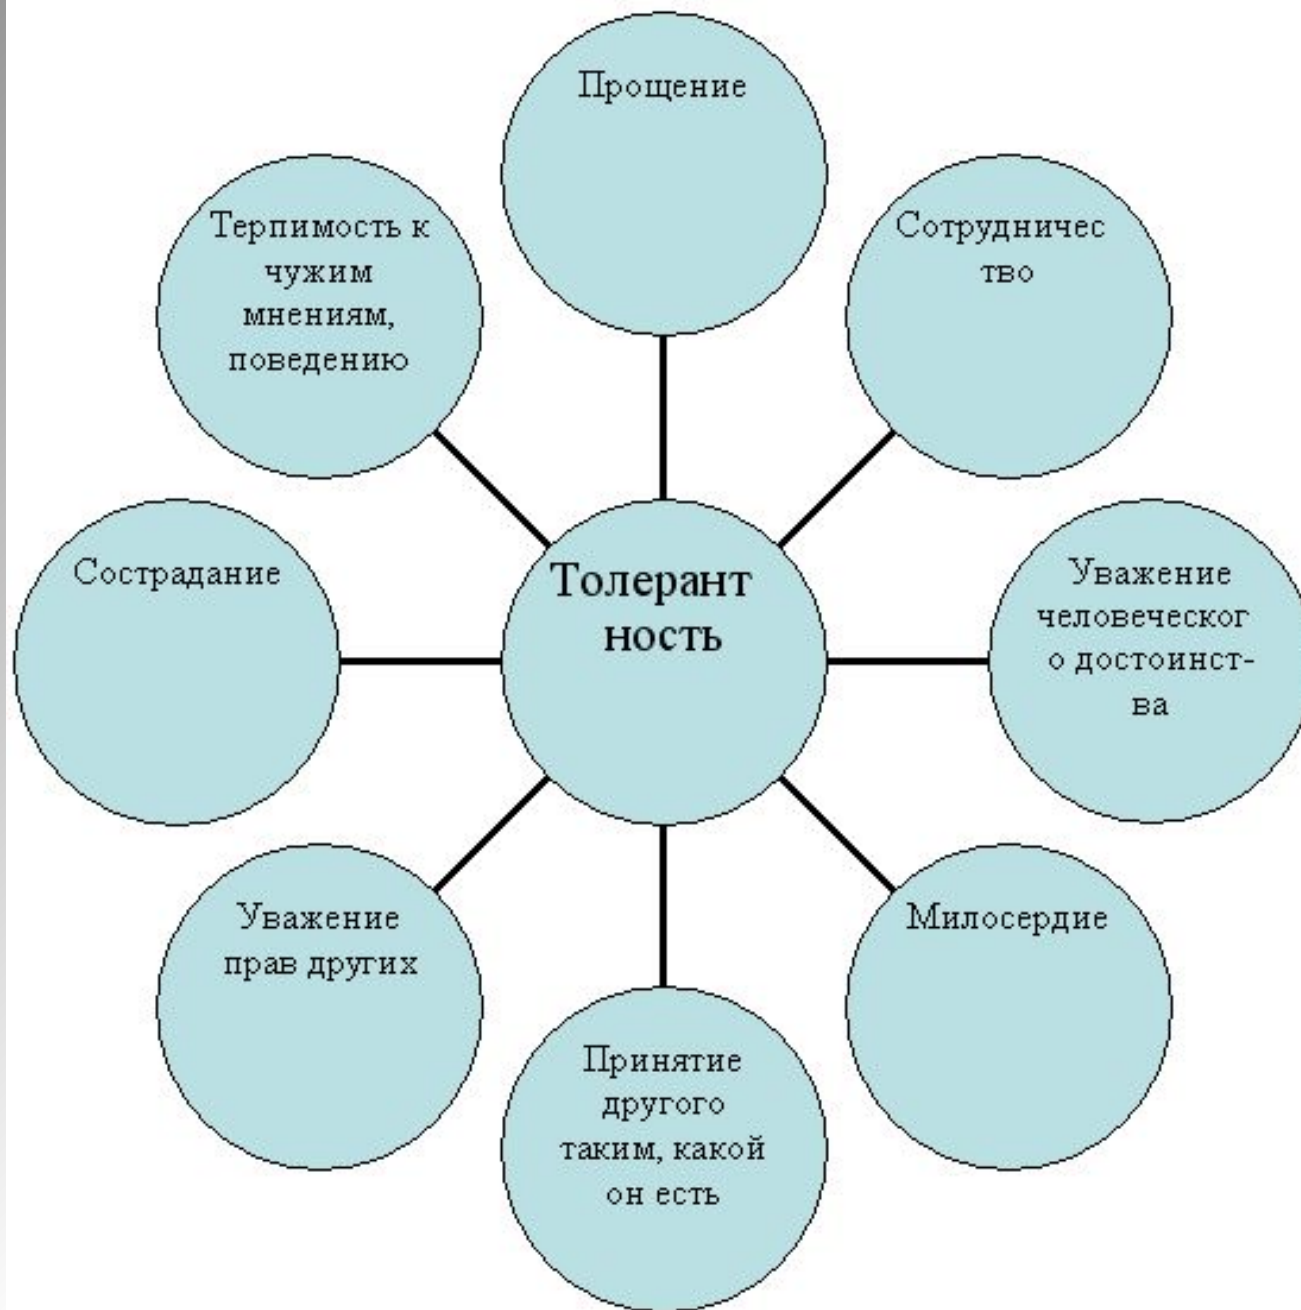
Прощение

Терпимость к чужим мнениям, поведению

Сотрудничес тво

Сострадание

Толерант ность

Уважение человеческог о достоинст-ва

Уважение прав других

Милосердие

Принятие другого таким, какой он есть